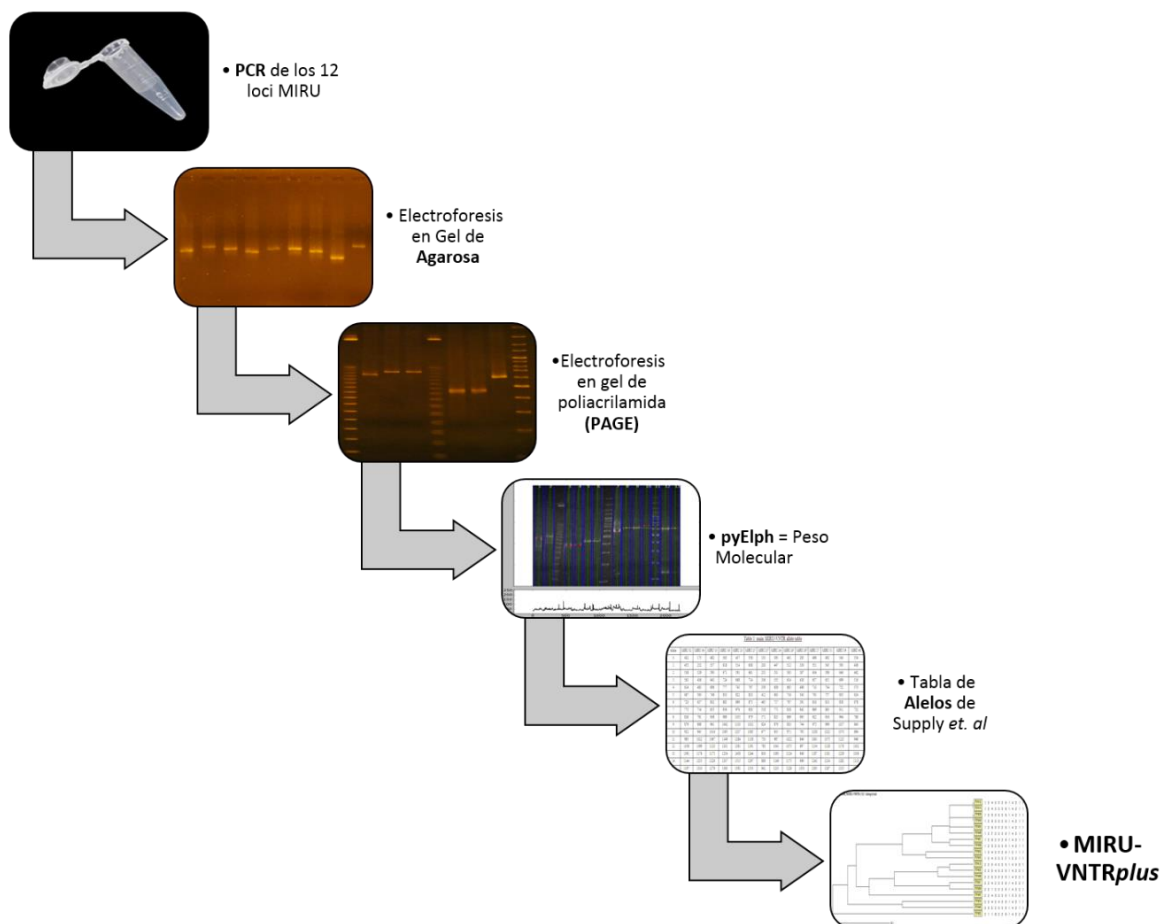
• **PCR** de los 12 loci MIRU

• Electroforesis en Gel de **Agarosa**

•Electroforesis en gel de poliacrilamida **(PAGE)**

• **pyElph** = Peso Molecular

• Tabla de **Alelos** de Supply *et. al*

• **MIRU-VNTR*plus***